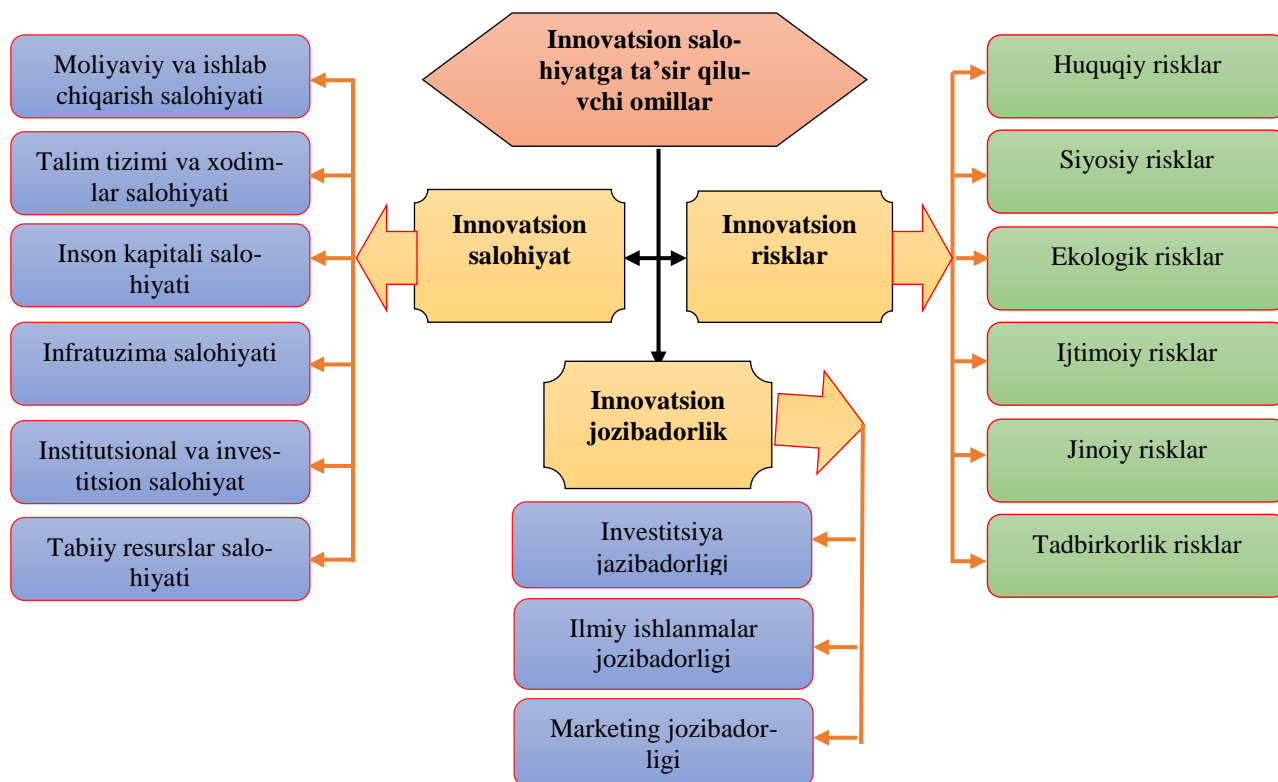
Innovatsion salohiyatga ta’sir qiluvchi omillar

Innovatsion salohiyat

Innovatsion risklar

Innovatsion jozibadorlik

Moliyaviy va ishlab chiqarish salohiyati

Talim tizimi va xodimlar salohiyati

Inson kapitali salohiyati

Infratuzima salohiyati

Institutsional va investitsion salohiyat

Tabiiy resurslar salohiyati

Huquqiy risklar

Siyosiy risklar

Ekologik risklar

Ijtimoiy risklar

Jinoiy risklar

Tadbirkorlik risklar

Investitsiya jazibadorligi

Ilmiy ishlanmalar jozibadorligi

Marketing jozibadorligi